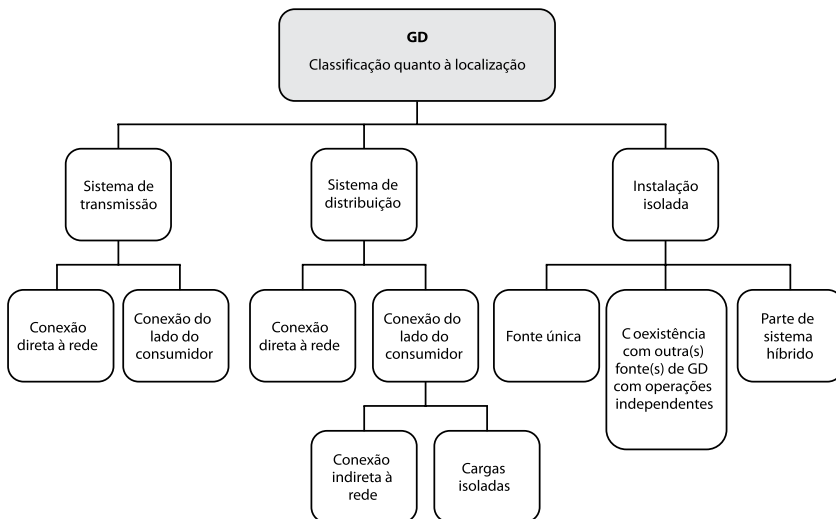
GD
Classificação quanto à localização

Sistema de transmissão

Conexão direta à rede

Conexão do lado do consumidor

Sistema de distribuição

Conexão direta à rede

Conexão do lado do consumidor

Conexão indireta à rede

Cargas isoladas

Instalação isolada

Fonte única

C oexistência com outra(s) fonte(s) de GD com operações independentes

Parte de sistema híbrido